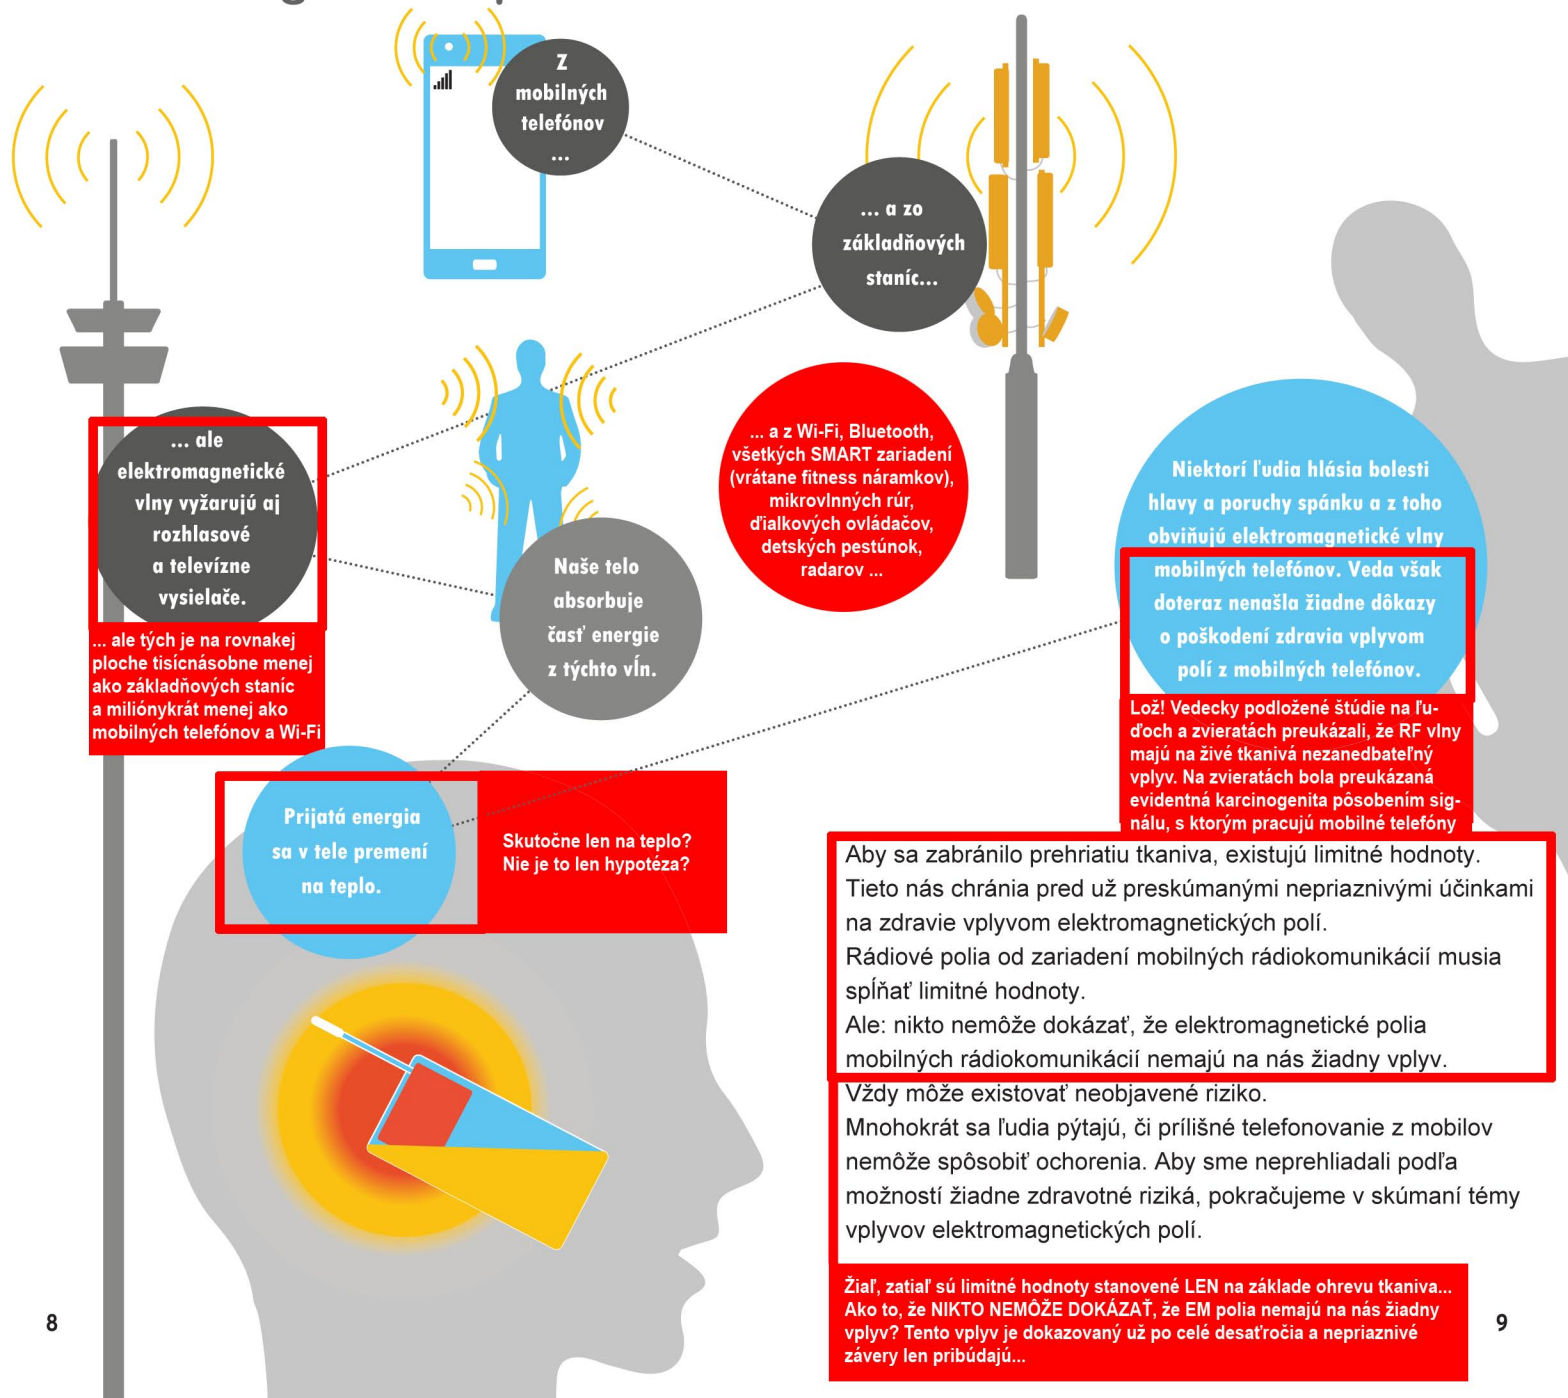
Z mobilných telefónov ...

... a zo základňových staníc...

... ale elektromagnetické vlny vyžarujú aj rozhlasové a televízne vysielače.

... ale tých je na rovnakej ploche tisícnásobne menej ako základňových staníc a miliónykrát menej ako mobilných telefónov a Wi-Fi

... a z Wi-Fi, Bluetooth, všetkých SMART zariadení (vrátane fitness náramkov), mikrovlnných rúr, diaľkových ovládačov, detských pestúnok, radarov ...

Naše telo absorbuje časť energie z týchto vĺn.

Niektorí ľudia hlásia bolesti hlavy a poruchy spánku a z toho obviňujú elektromagnetické vlny mobilných telefónov. Veda však doteraz nenašla žiadne dôkazy o poškodení zdravia vplyvom polí z mobilných telefónov.

Lož! Vedecky podložené štúdie na ľuďoch a zvieratách preukázali, že RF vlny majú na živé tkanivá nezanedbateľný vplyv. Na zvieratách bola preukázaná evidentná karcinogenita pôsobením signálu, s ktorým pracujú mobilné telefóny

Prijatá energia sa v tele premení na teplo.

Skutočne len na teplo? Nie je to len hypotéza?

Aby sa zabránilo prehriatiu tkaniva, existujú limitné hodnoty. Tieto nás chránia pred už preskúmanými nepriaznivými účinkami na zdravie vplyvom elektromagnetických polí.
Rádiové polia od zariadení mobilných rádiokomunikácií musia spĺňať limitné hodnoty.
Ale: nikto nemôže dokázať, že elektromagnetické polia mobilných rádiokomunikácií nemajú na nás žiadny vplyv.
Vždy môže existovať neobjavené riziko.
Mnohokrát sa ľudia pýtajú, či prílišné telefonovanie z mobilov nemôže spôsobiť ochorenia. Aby sme neprehliadali podľa možností žiadne zdravotné riziká, pokračujeme v skúmaní témy vplyvov elektromagnetických polí.

Žiaľ, zatiaľ sú limitné hodnoty stanovené LEN na základe ohrevu tkaniva... Ako to, že NIKTO NEMÔŽE DOKÁZAŤ, že EM polia nemajú na nás žiadny vplyv? Tento vplyv je dokazovaný už po celé desaťročia a nepriaznivé závery len pribúdajú...

8

9